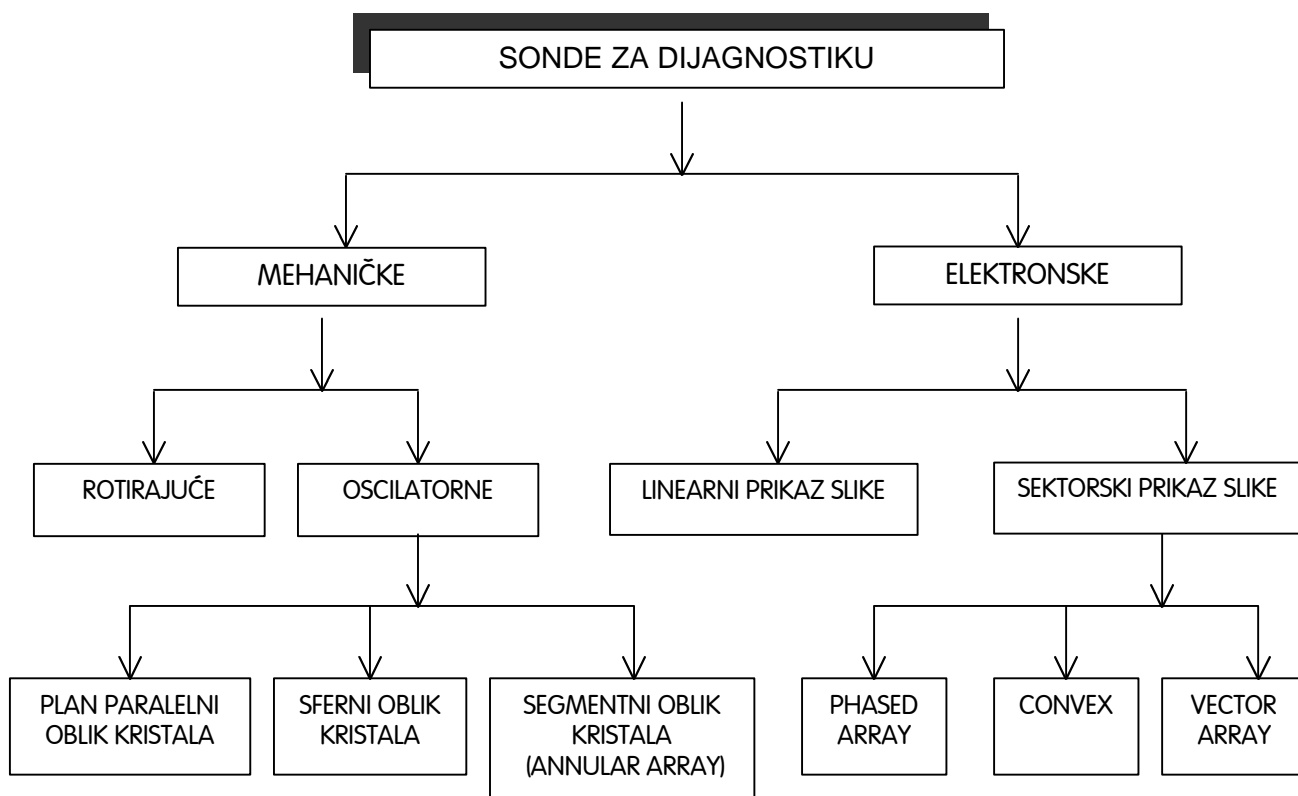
SONDE ZA DIJAGNOSTIKU

MEHANIČKE

ELEKTRONSKE

ROTIRAJUĆE

OSCILATORNE

LINEARNI PRIKAZ SLIKE

SEKTORSKI PRIKAZ SLIKE

PLAN PARALELNI OBLIK KRISTALA

SFERNI OBLIK KRISTALA

SEGMENTNI OBLIK KRISTALA (ANNULAR ARRAY)

PHASED ARRAY

CONVEX

VECTOR ARRAY